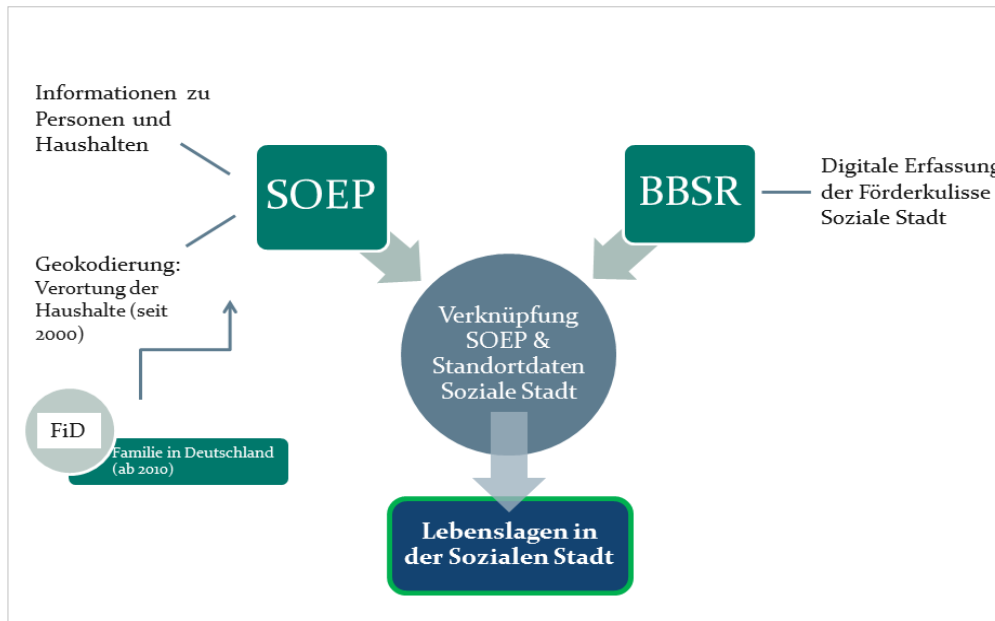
Informationen zu Personen und Haushalten

SOEP

BBSR

Digitale Erfassung der Förderkulisse Soziale Stadt

Geokodierung: Verortung der Haushalte (seit 2000)

Verknüpfung SOEP & Standortdaten Soziale Stadt

FiD

Familie in Deutschland (ab 2010)

Lebenslagen in der Sozialen Stadt